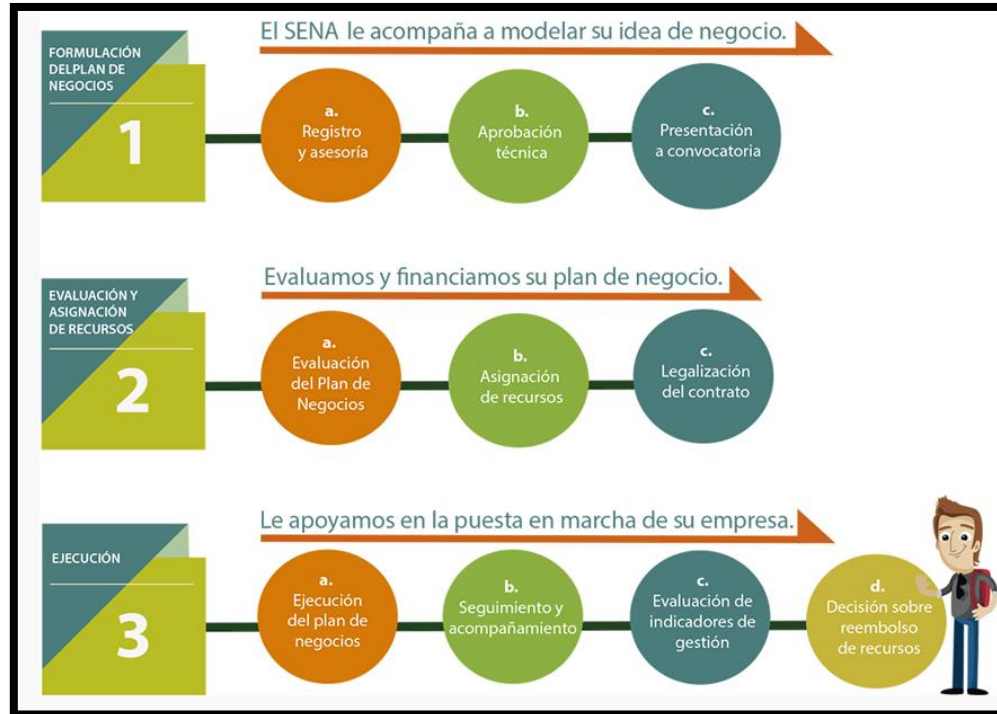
FORMULACIÓN DELPLAN DE NEGOCIOS

1

El SENA le acompaña a modelar su idea de negocio.

a.
Registro y asesoría

b.
Aprobación técnica

c.
Presentación a convocatoria

EVALUACIÓN Y ASIGNACIÓN DE RECURSOS

2

Evaluamos y financiamos su plan de negocio.

a.
Evaluación del Plan de Negocios

b.
Asignación de recursos

c.
Legalización del contrato

EJECUCIÓN

3

Le apoyamos en la puesta en marcha de su empresa.

a.
Ejecución del plan de negocios

b.
Seguimiento y acompañamiento

c.
Evaluación de indicadores de gestión

d.
Decisión sobre reembolso de recursos